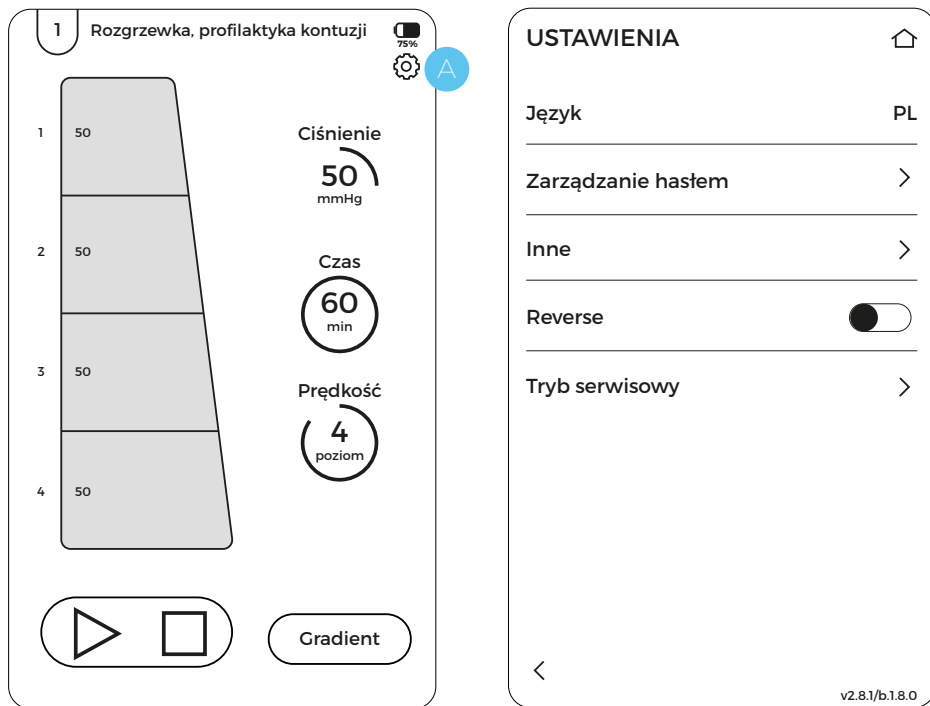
1 Rozgrzewka, profilaktyka kontuzji

75%

A

1 50

2 50

3 50

4 50

Ciśnienie
50
mmHg

Czas
60
min

Prędkość
4
poziom

Gradient

USTAWIENIA

Język PL

Zarządzanie hasłem

Inne

Reverse

Tryb serwisowy

v2.8.1/b.1.8.0